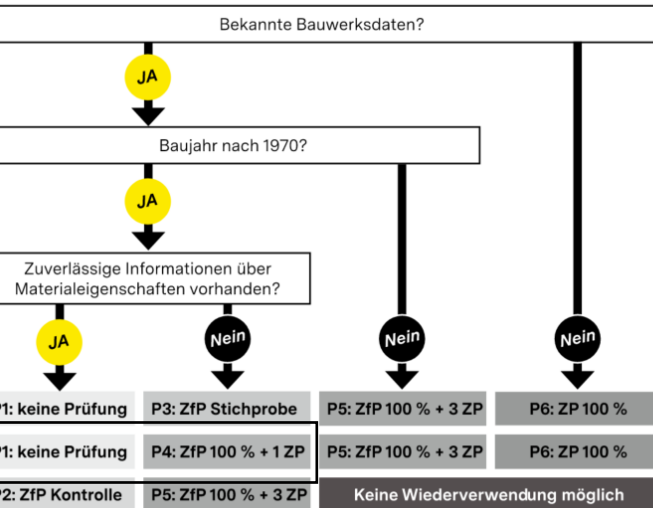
Bekannte Bauwerksdaten?

JA

Baujahr nach 1970?

JA

Zuverlässige Informationen über Materialeigenschaften vorhanden?

JA

Nein

Nein

Nein

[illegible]1: keine Prüfung | P3: ZfP Stichprobe | P5: ZfP 100 % + 3 ZP | P6: ZP 100 %

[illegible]1: keine Prüfung | P4: ZfP 100 % + 1 ZP | P5: ZfP 100 % + 3 ZP | P6: ZP 100 %

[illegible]2: ZfP Kontrolle | P5: ZfP 100 % + 3 ZP | Keine Wiederverwendung möglich